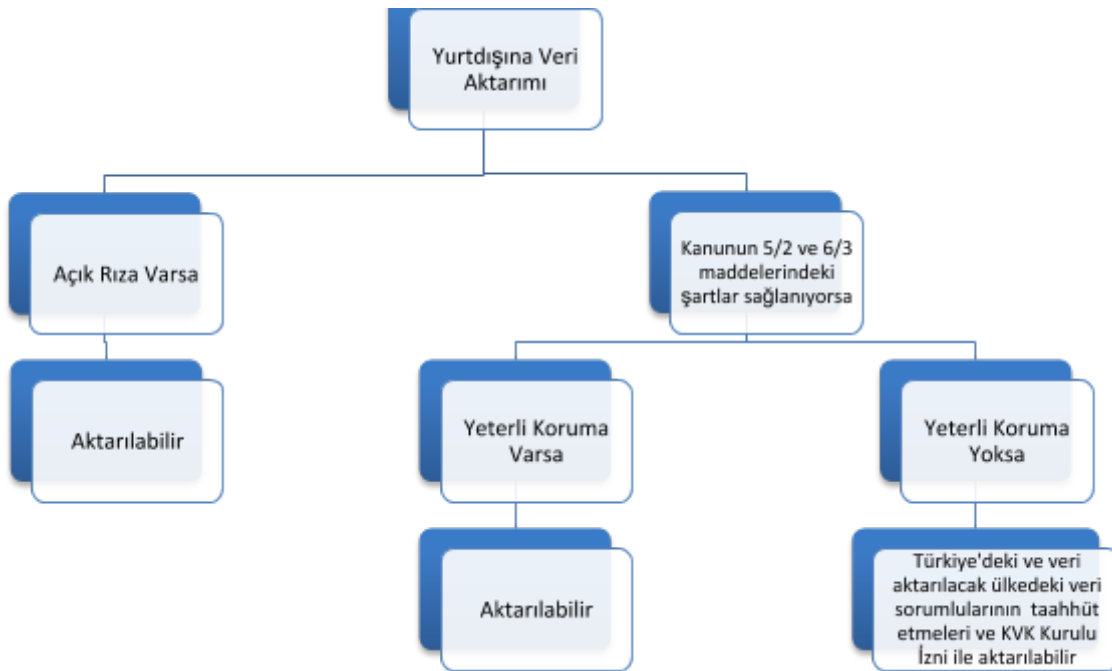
Yurtdışına Veri Aktarımı

Açık Rıza Varsa

Kanunun 5/2 ve 6/3 maddelerindeki şartlar sağlanıyorsa

Aktarılabilir

Yeterli Koruma Varsa

Yeterli Koruma Yoksa

Aktarılabilir

Türkiye'deki ve veri aktarılacak ülkedeki veri sorumlularının taahhüt etmeleri ve KVK Kurulu İzni ile aktarılabilir